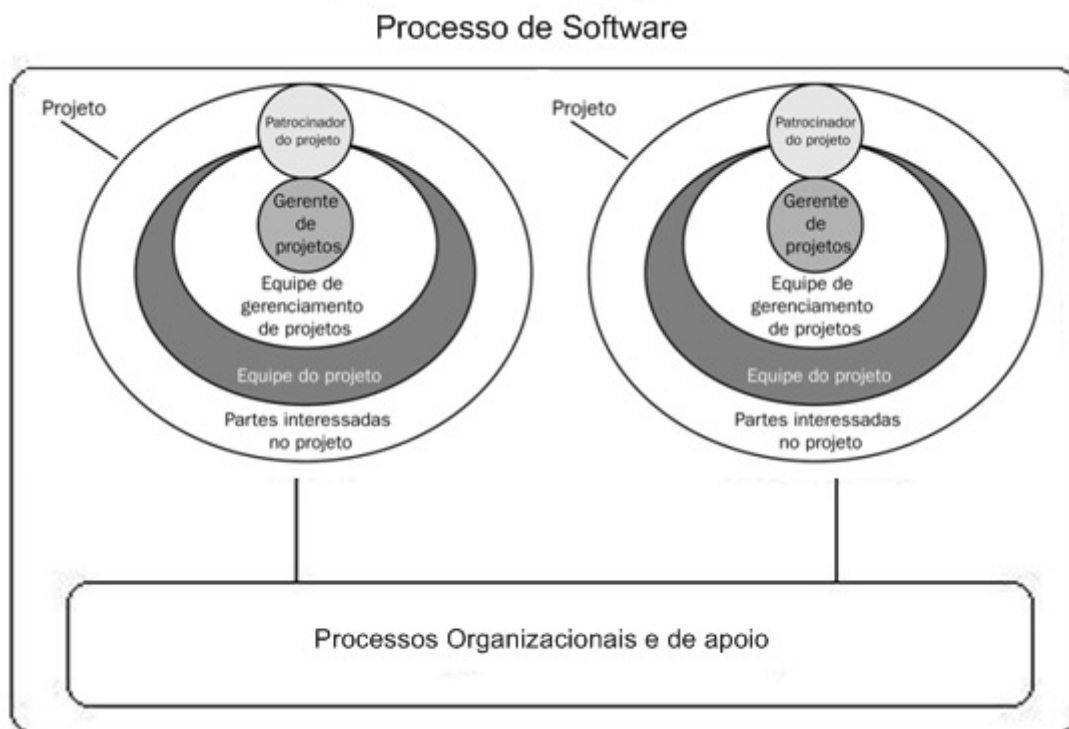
Processo de Software

Projeto

Patrocinador do projeto

Gerente de projetos

Equipe de gerenciamento de projetos

Equipe do projeto

Partes interessadas no projeto

Projeto

Patrocinador do projeto

Gerente de projetos

Equipe de gerenciamento de projetos

Equipe do projeto

Partes interessadas no projeto

Processos Organizacionais e de apoio